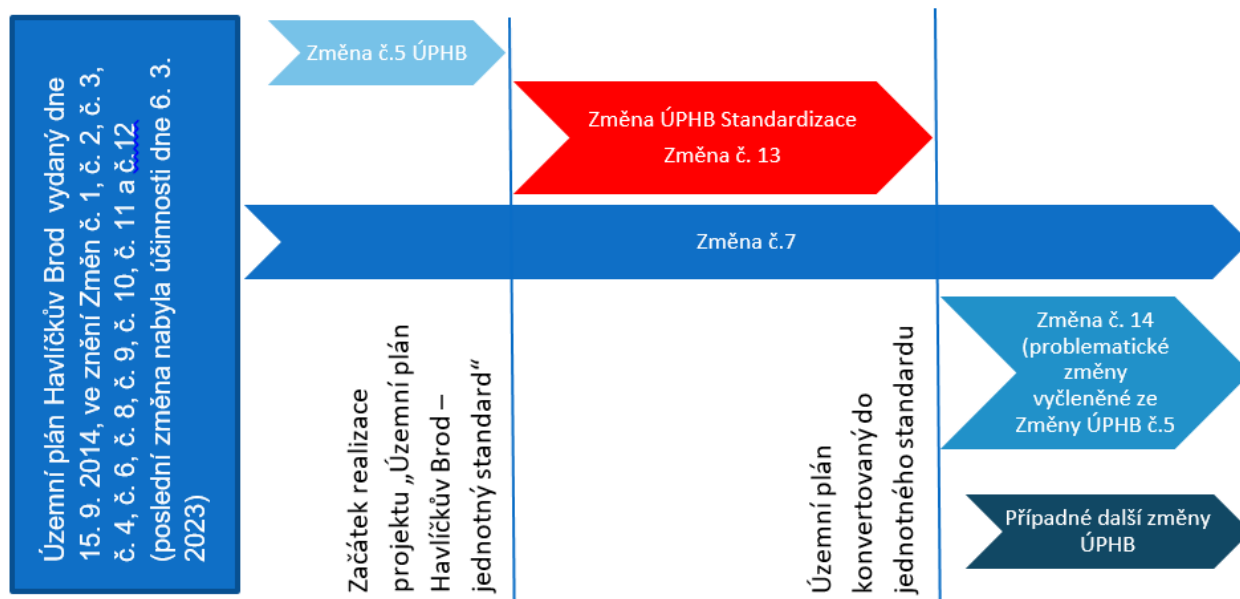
Územní plán Havlíčkův Brod vydaný dne 15. 9. 2014, ve znění Změn č. 1, č. 2, č. 3, č. 4, č. 6, č. 8, č. 9, č. 10, č. 11 a č.12 (poslední změna nabyla účinnosti dne 6. 3. 2023)

Změna č.5 ÚPHB

Změna ÚPHB Standardizace
Změna č. 13

Změna č.7

Začátek realizace projektu „Územní plán Havlíčkův Brod – jednotný standard“

Územní plán konvertovaný do jednotného standardu

Změna č. 14 (problematické změny vyčleněné ze Změny ÚPHB č.5

Případné další změny ÚPHB